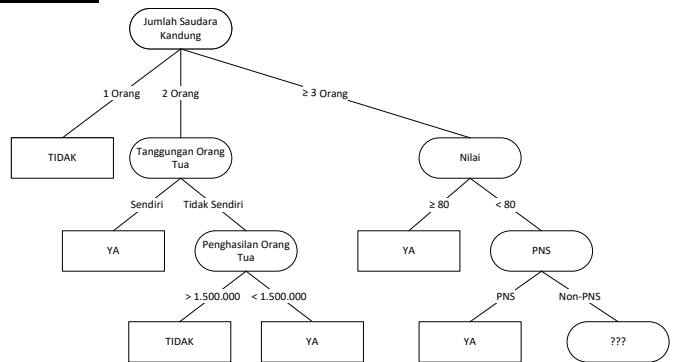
Jumlah Saudara Kandung

1 Orang

2 Orang

≥ 3 Orang

TIDAK

Tanggungan Orang Tua

Nilai

Sendiri

Tidak Sendiri

≥ 80

< 80

YA

Penghasilan Orang Tua

YA

PNS

> 1.500.000

< 1.500.000

PNS

Non-PNS

TIDAK

YA

YA

???